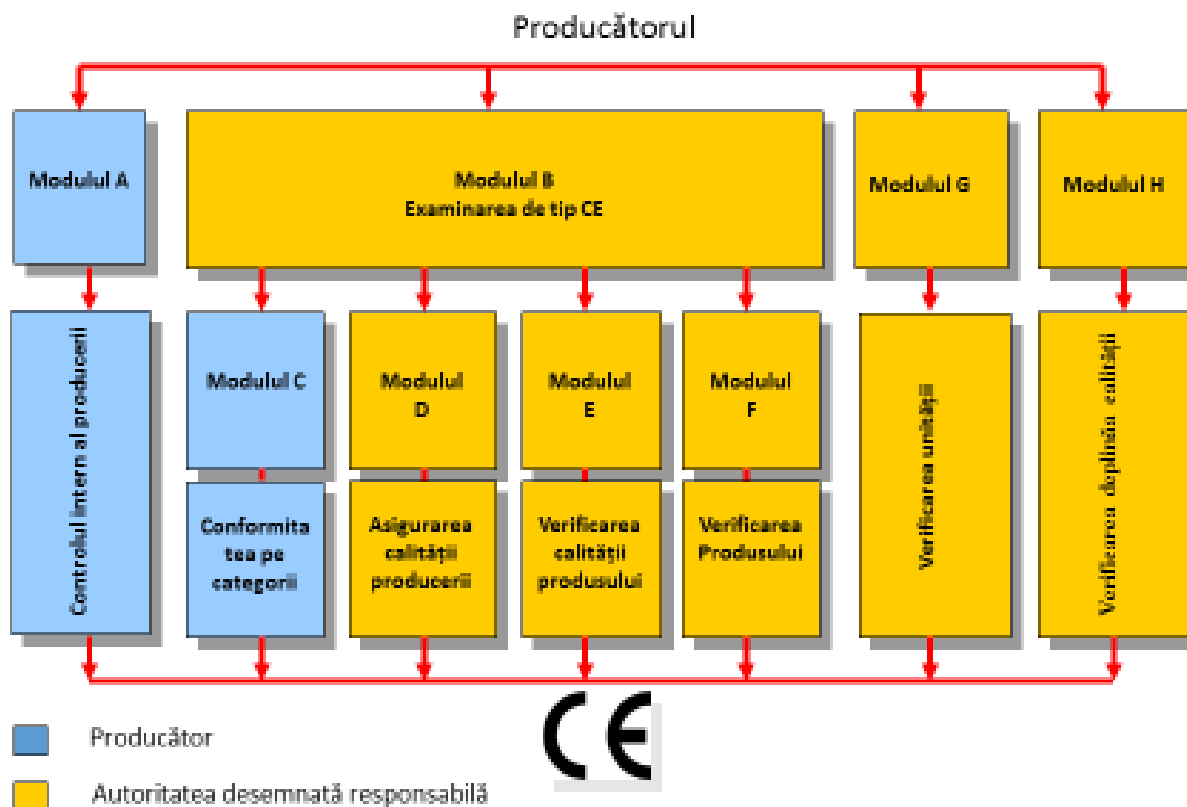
Producătorul

Modulul A

Modulul B
Examinarea de tip CE

Modulul G

Modulul H

Controlul intern al producerii

Modulul C

Conformitatea pe categorii

Modulul D

Asigurarea calității producerii

Modulul E

Verificarea calității produsului

Modulul F

Verificarea Produsului

Verificarea unității

Verificarea deplină calității

CE

Producător

Autoritatea desemnată responsabilă